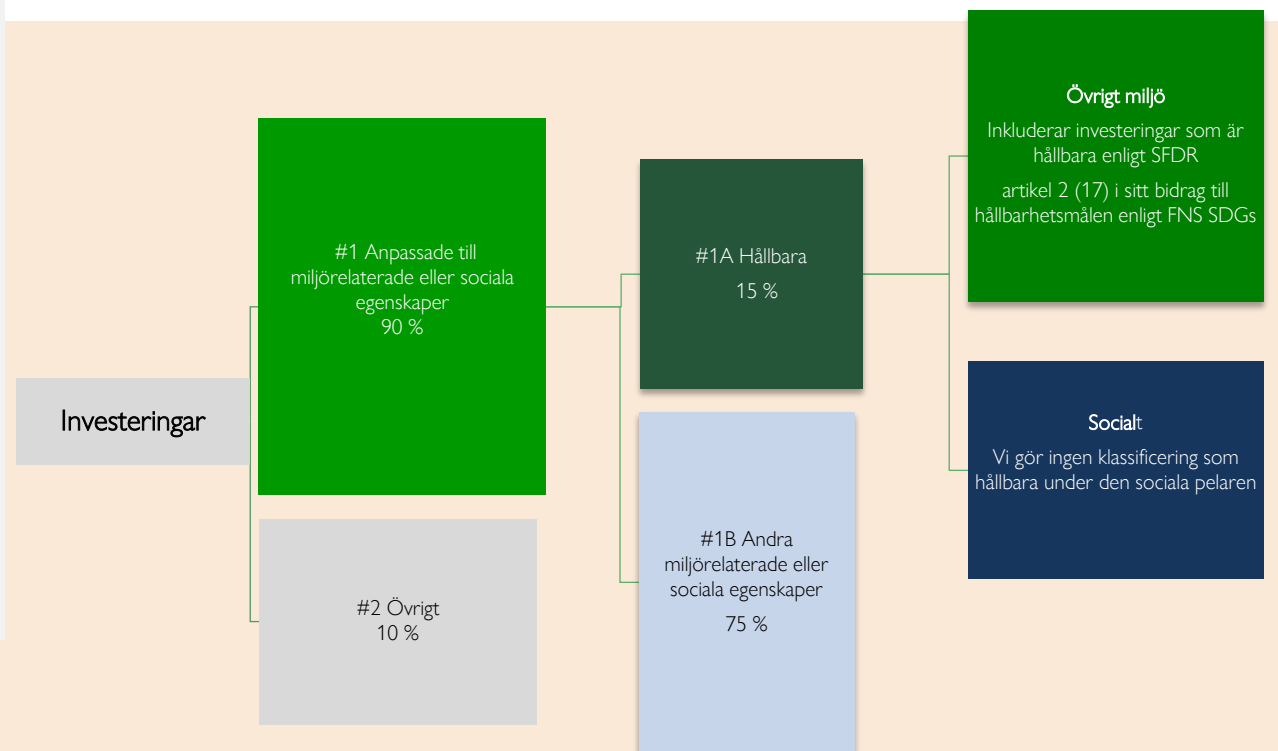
Investeringar

#1 Anpassade till miljörelaterade eller sociala egenskaper
90 %

#2 Övrigt
10 %

#1A Hållbara
15 %

#1B Andra miljörelaterade eller sociala egenskaper
75 %

Övrigt miljö
Inkluderar investeringar som är hållbara enligt SFDR
artikel 2 (17) i sitt bidrag till hållbarhetsmålen enligt FNS SDGs

Socialt
Vi gör ingen klassificering som hållbara under den sociala pelaren